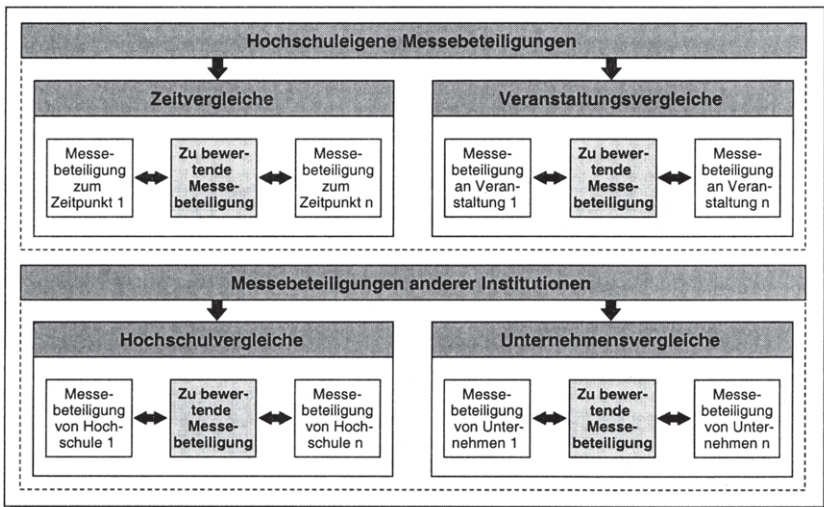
Hochschuleigene Messebeteiligungen

Zeitvergleiche

Messebeteiligung zum Zeitpunkt 1

Zu bewertende Messebeteiligung

Messebeteiligung zum Zeitpunkt n

Veranstaltungsvergleiche

Messebeteiligung an Veranstaltung 1

Zu bewertende Messebeteiligung

Messebeteiligung an Veranstaltung n

Messebeteiligungen anderer Institutionen

Hochschulvergleiche

Messebeteiligung von Hochschule 1

Zu bewertende Messebeteiligung

Messebeteiligung von Hochschule n

Unternehmensvergleiche

Messebeteiligung von Unternehmen 1

Zu bewertende Messebeteiligung

Messebeteiligung von Unternehmen n